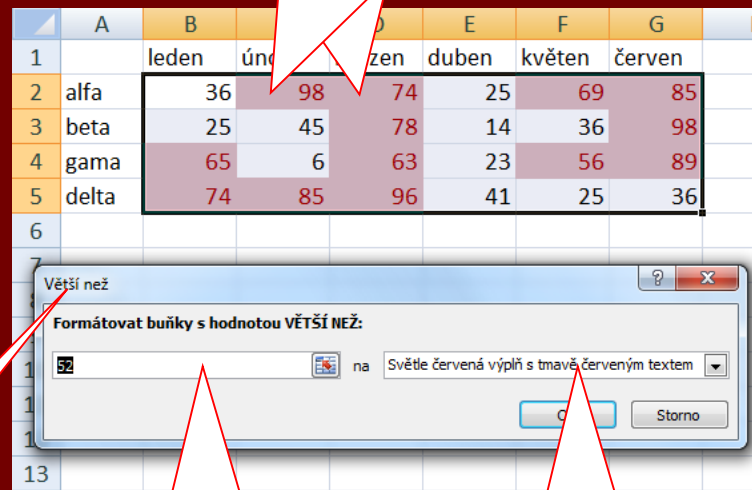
| | A | B | | D | E | F | G |
|---|---|---|---|---|---|---|---|
| 1 | | leden | únc | zen | duben | květen | červen |
| 2 | alfa | 36 | 98 | 74 | 25 | 69 | 85 |
| 3 | beta | 25 | 45 | 78 | 14 | 36 | 98 |
| 4 | gama | 65 | 6 | 63 | 23 | 56 | 89 |
| 5 | delta | 74 | 85 | 96 | 41 | 25 | 36 |
| 6 | | | | | | | |

Větší než

?

X

Formátovat buňky s hodnotou VĚTŠÍ NEŽ:

52

na

Světle červená výplň s tmavě červeným textem

O

Storno

13